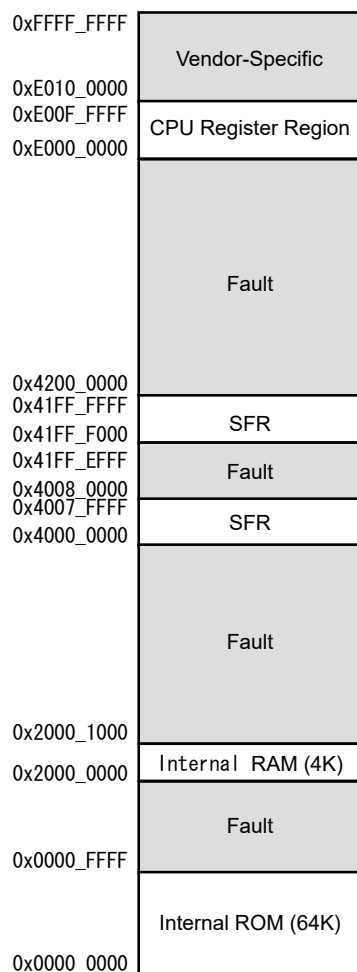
0xFFFF_FFFF
Vendor-Specific
0xE010_0000
0xE00F_FFFF
CPU Register Region
0xE000_0000
Fault
0x4200_0000
0x41FF_FFFF
SFR
0x41FF_F000
0x41FF_EFFF
Fault
0x4008_0000
0x4007_FFFF
SFR
0x4000_0000
Fault
0x2000_1000
Internal RAM (4K)
0x2000_0000
Fault
0x0000_FFFF
Internal ROM (64K)
0x0000_0000